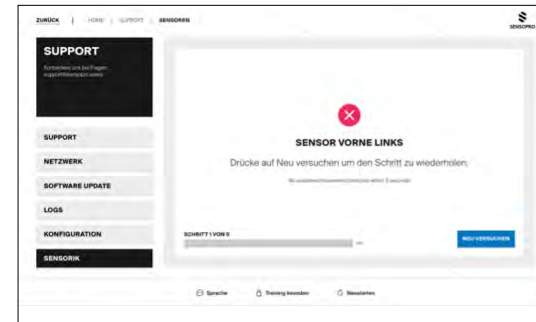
ZURÜCK | HOME | SUPPORT | SENSOREN

SENSOPRO

SUPPORT
Kontaktiere uns bei Fragen support@sensopro.swiss

SUPPORT
NETZWERK
SOFTWARE UPDATE
LOGS
KONFIGURATION
SENSORIK

SENSOR VORNE LINKS
Drücke auf Neu versuchen um den Schritt zu wiederholen.
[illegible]

SCHRITT 1 VON 5
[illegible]
NEU VERSUCHEN

Sprache
Training beenden
Neustarten